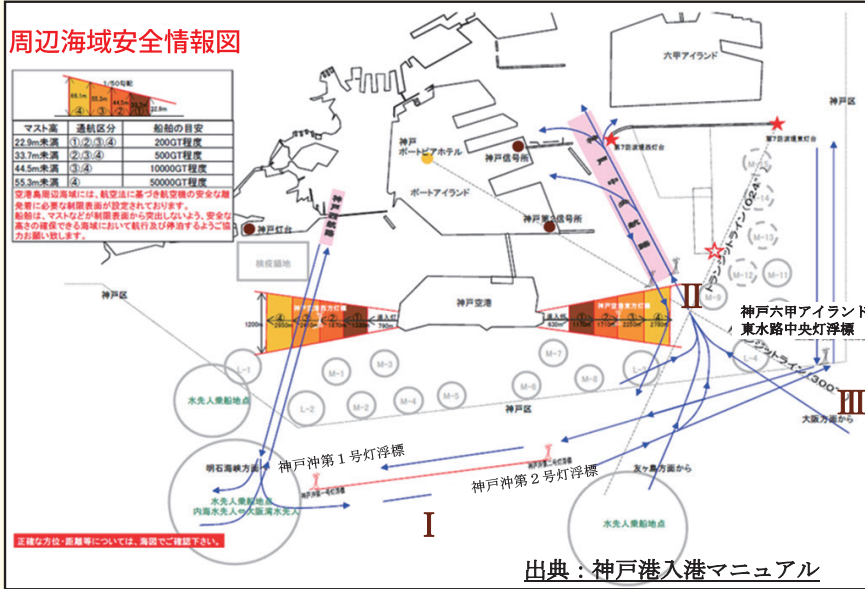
周辺海域安全情報図

1/50勾配

55.1m ④ 55.3m ③ 44.5m ② 33.7m ① 22.9m

| マスト高 | 通航区分 | 船舶の目安 |
|---|---|---|
| 22.9m未満 | ①②③④ | 200GT程度 |
| 33.7m未満 | ②③④ | 500GT程度 |
| 44.5m未満 | ③④ | 10000GT程度 |
| 55.3m未満 | ④ | 50000GT程度 |

空港島周辺海域には、航空法に基づき航空機の安全な離発着に必要な制限表面が設定されております。
船舶は、マストなどが制限表面から突出しないよう、安全な高さの確保できる海域において航行及び停泊するようご協力お願い致します。

六甲アイランド
神戸区
第7防波堤東灯台
第7防波堤西灯台
神戸ポートピアホテル
神戸信号所
ポートアイランド
神戸第2信号所
神戸灯台
検疫錨地
神戸空港
神戸空港西方灯標
神戸空港東方灯標
1200m
2950m 2370m 1570m 1380m 790m
630m 1370m 2230m 2780m
進入灯
トランジットライン(024°)
トランジットライン(300°)
II
神戸六甲アイランド
東水路中央灯浮標
III
大阪方面から
M-1 M-2 M-3 M-4 M-5 M-6 M-7 M-8 M-9 M-10 M-11 M-12 M-13 M-14 M-15 L-1 L-2 L-4
水先人乗船地点
神戸区
明石海峡方面
神戸沖第1号灯浮標
神戸沖第2号灯浮標
友ヶ島方面から
水先人乗船地点
内海水先人 & 大阪湾水先人
I
水先人乗船地点
正確な方位・距離等については、海図でご確認下さい。

出典：神戸港入港マニュアル